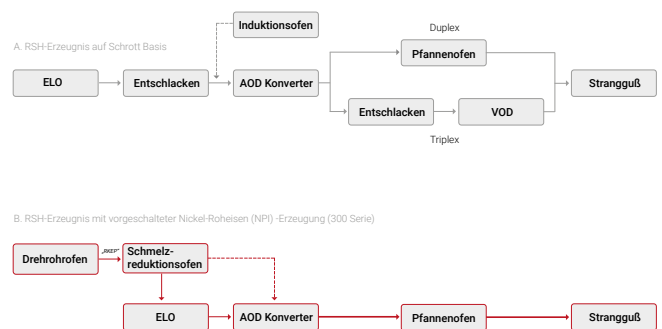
A. RSH-Erzeugnis auf Schrott Basis

Induktionsofen

Duplex

ELO

Entschlacken

AOD Konverter

Pfannenofen

Strangguß

Entschlacken

VOD

Triplex

B. RSH-Erzeugnis mit vorgeschalteter Nickel-Roheisen (NPI) -Erzeugung (300 Serie)

Drehrohrofen

„RKEF"

Schmelzreduktionsofen

ELO

AOD Konverter

Pfannenofen

Strangguß